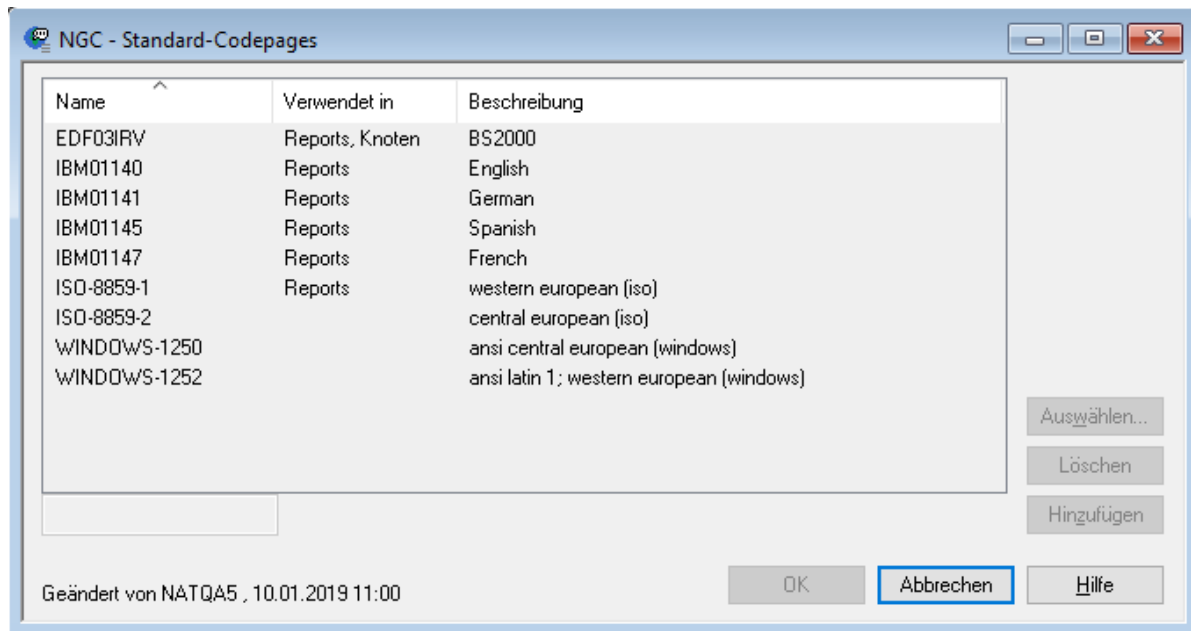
NGC - Standard-Codepages

| Name | Verwendet in | Beschreibung |
|---|---|---|
| EDF03IRV | Reports, Knoten | BS2000 |
| IBM01140 | Reports | English |
| IBM01141 | Reports | German |
| IBM01145 | Reports | Spanish |
| IBM01147 | Reports | French |
| ISO-8859-1 | Reports | western european (iso) |
| ISO-8859-2 | | central european (iso) |
| WINDOWS-1250 | | ansi central european (windows) |
| WINDOWS-1252 | | ansi latin 1; western european (windows) |

Auswählen...
Löschen
Hinzufügen

Geändert von NATQA5 , 10.01.2019 11:00

OK
Abbrechen
Hilfe